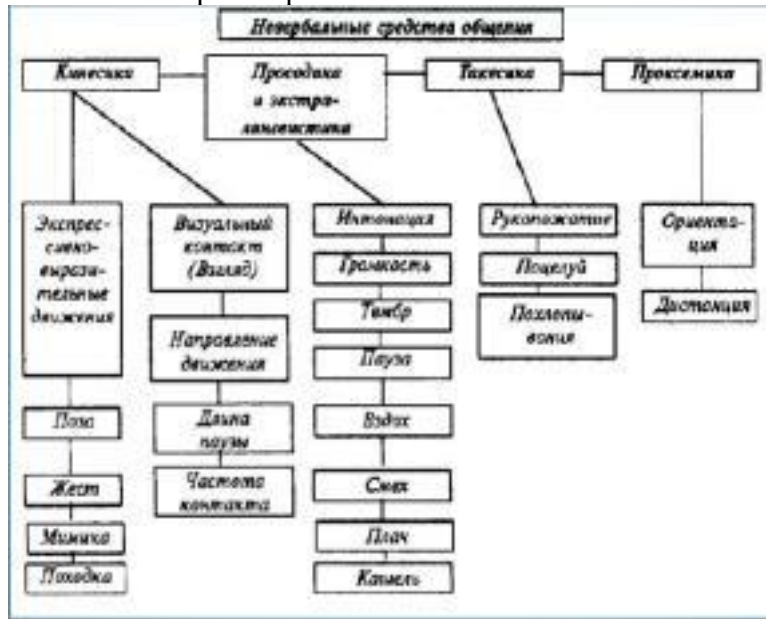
Невербальные средства общения

Кинесика

Просодика и экстралингвистика

Такесика

Проксемика

Экспрессивно-выразительные движения

Визуальный контакт (Взгляд)

Интонация

Громкость

Тембр

Пауза

Вздох

Смех

Плач

Кашель

Рукопожатие

Поцелуй

Похлопывания

Ориентация

Дистанция

Направление движения

Длина паузы

Частота контакта

Поза

Жест

Мимика

Походка